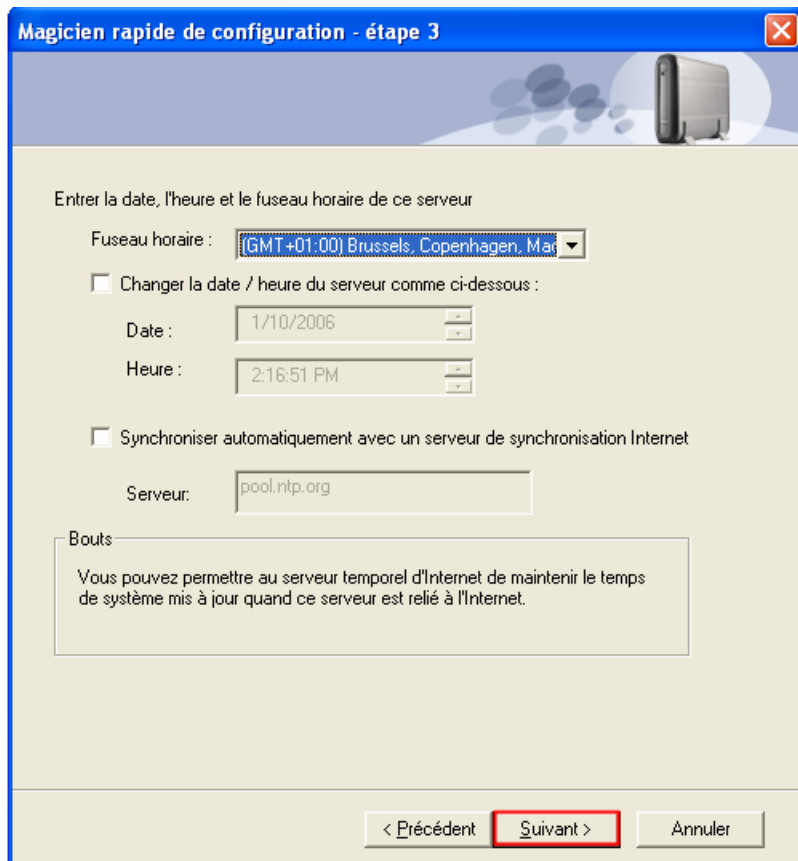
Magicien rapide de configuration - étape 3

Entrer la date, l'heure et le fuseau horaire de ce serveur

Fuseau horaire : (GMT+01:00) Brussels, Copenhagen, Mad

Changer la date / heure du serveur comme ci-dessous :

Date : 1/10/2006

Heure : 2:16:51 PM

Synchroniser automatiquement avec un serveur de synchronisation Internet

Serveur: pool.ntp.org

Bouts

Vous pouvez permettre au serveur temporel d'Internet de maintenir le temps de système mis à jour quand ce serveur est relié à l'Internet.

< Précédent Suivant > Annuler